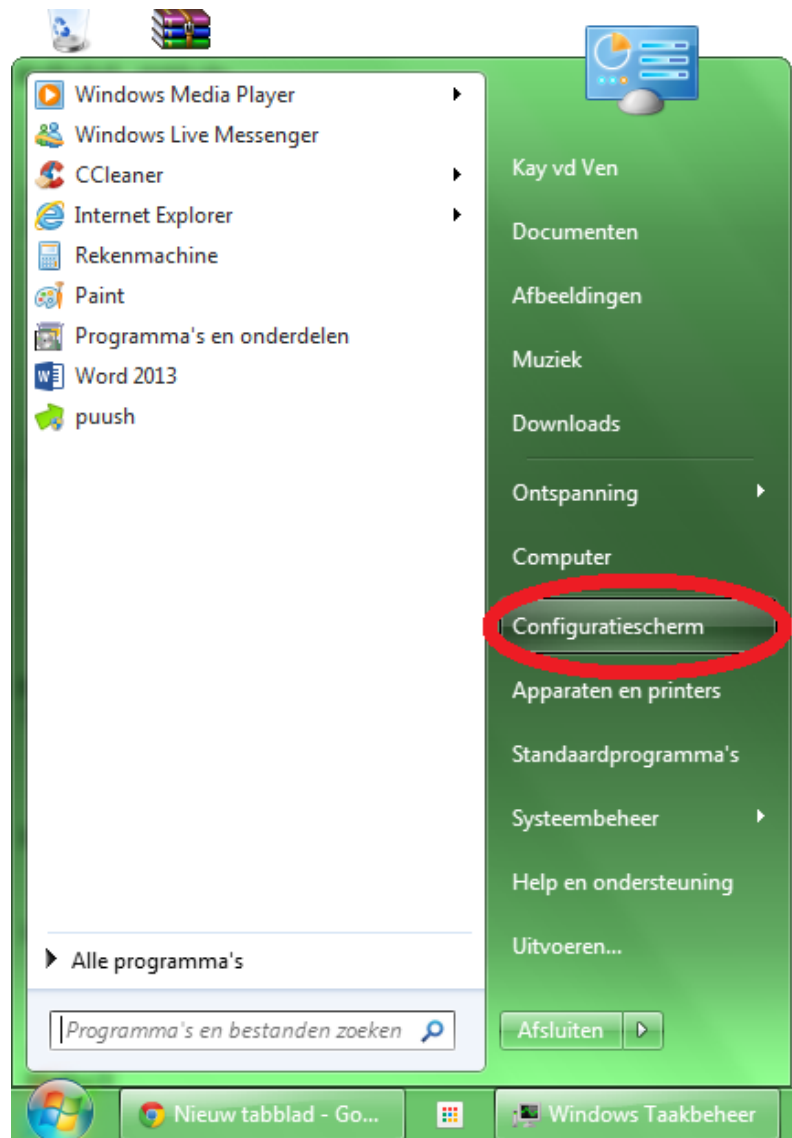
Windows Media Player
Windows Live Messenger
CCleaner
Internet Explorer
Rekenmachine
Paint
Programma's en onderdelen
Word 2013
puush

Alle programma's

Programma's en bestanden zoeken

Kay vd Ven
Documenten
Afbeeldingen
Muziek
Downloads
Ontspanning
Computer
Configuratiescherm
Apparaten en printers
Standaardprogramma's
Systeembeheer
Help en ondersteuning
Uitvoeren...

Afsluiten

Nieuw tabblad - Go...
Windows Taakbeheer